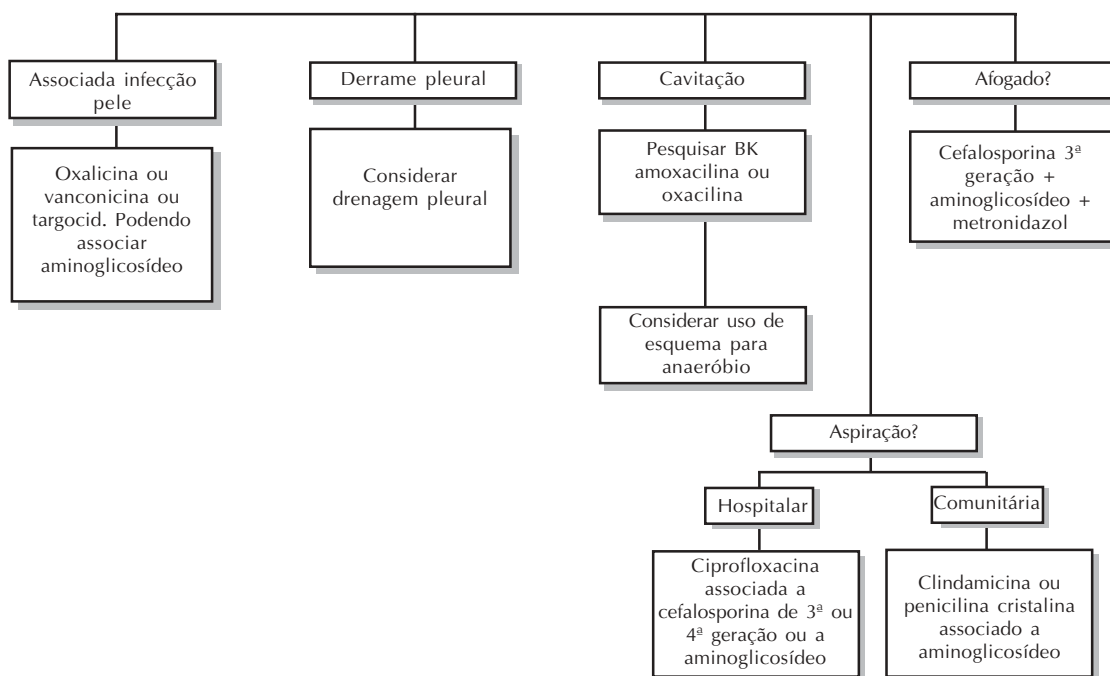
Associada infecção pele

Oxalicina ou vanconicina ou targocid. Podendo associar aminoglicosídeo

Derrame pleural

Considerar drenagem pleural

Cavitação

Pesquisar BK amoxacilina ou oxacilina

Considerar uso de esquema para anaeróbio

Afogado?

Cefalosporina 3ª geração + aminoglicosídeo + metronidazol

Aspiração?

Hospitalar

Ciprofloxacina associada a cefalosporina de 3ª ou 4ª geração ou a aminoglicosídeo

Comunitária

Clindamicina ou penicilina cristalina associado a aminoglicosídeo